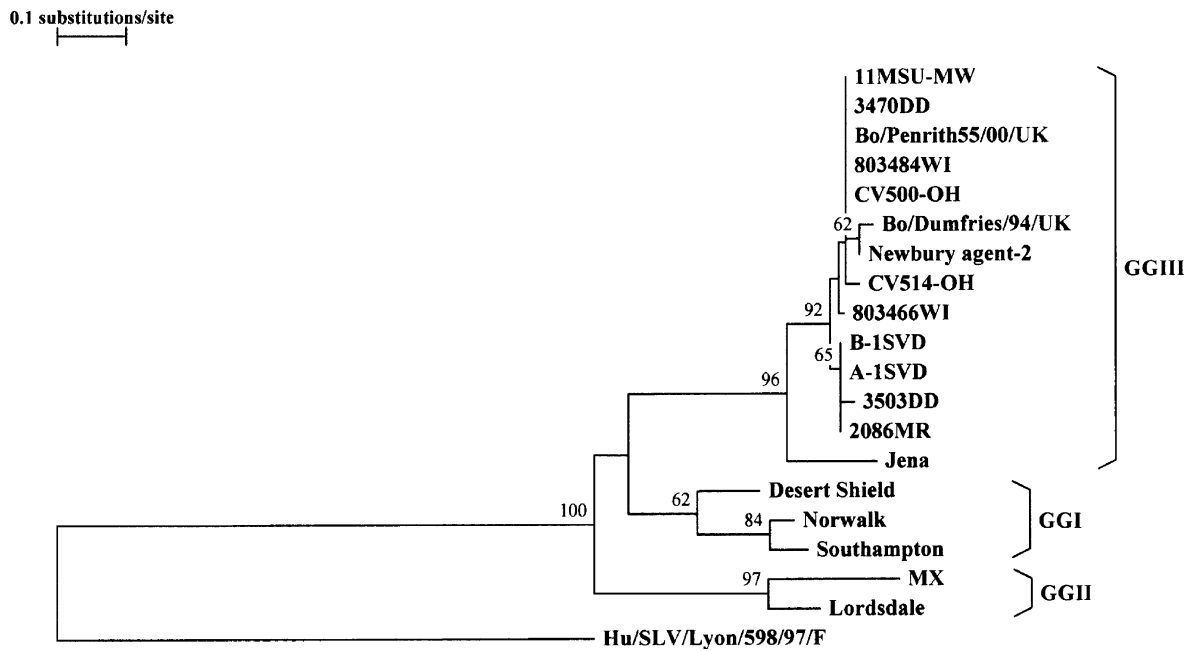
0.1 substitutions/site

11MSU-MW
3470DD
Bo/Penrith55/00/UK
803484WI
CV500-OH
62
Bo/Dumfries/94/UK
Newbury agent-2
CV514-OH
92
803466WI
B-1SVD
65
A-1SVD
3503DD
2086MR
96
Jena
GGIII
62
Desert Shield
100
84
Norwalk
Southampton
GGI
97
MX
Lordsdale
GGII
Hu/SLV/Lyon/598/97/F